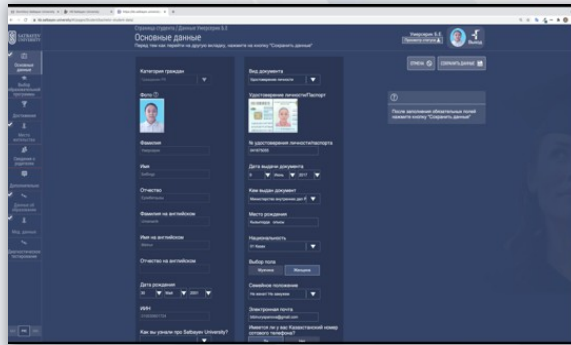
Страница студента / Данные Университет 3.2
Основные данные
Перед тем как перейти на другую вкладку, нажмите на кнопку "Сохранить данные"

Университет 3.2
Отмена
Сохранить данные

Категория граждан
Фото
Фамилия
Имя
Отчество
Фамилия на английском
Имя на английском
Отчество на английском
Дата рождения
ИИН
Как вы узнали про Satbayev University?

Вид документа
Удостоверение личности
Удостоверение личности/Паспорт
№ удостоверения личности/паспорта
Дата выдачи документа
Кем выдан документ
Министерство внутренних дел РК
Место рождения
Национальность
Выбор пола
Мужчина
Женщина
Семейное положение
Не женат/Не замужем
Электронная почта
Имеется ли у вас Казахстанский номер сотового телефона?

После заполнения обязательных полей нажмите кнопку "Сохранить данные"

Основные данные
Выбор образовательной программы
Достижения
Место жительства
Сведения о родителях
Дополнительно
Документы об образовании
Мед. данные
Психологическое тестирование